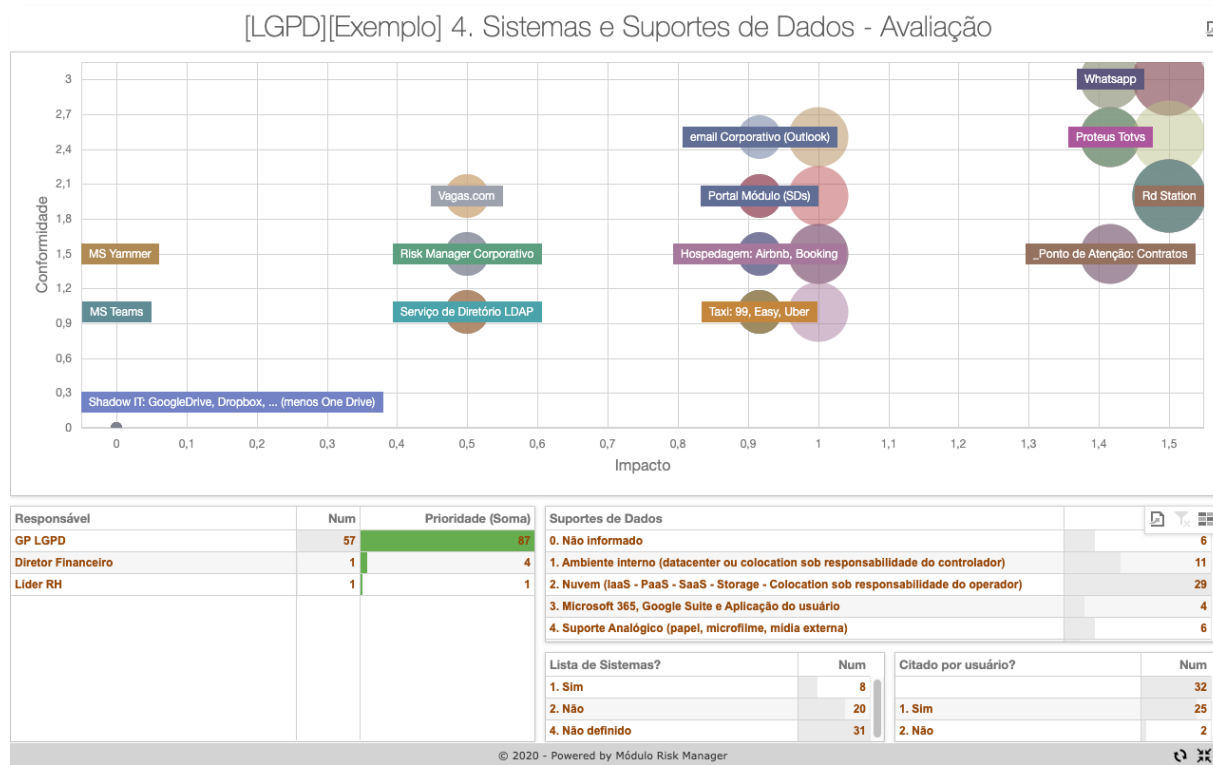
[LGPD][Exemplo] 4. Sistemas e Suportes de Dados - Avaliação

Conformidade

3
2,7
2,4
2,1
1,8
1,5
1,2
0,9
0,6
0,3
0

0 0,1 0,2 0,3 0,4 0,5 0,6 0,7 0,8 0,9 1 1,1 1,2 1,3 1,4 1,5

Impacto

Whatsapp
email Corporativo (Outlook)
Proteus Totvs
Vagas.com
Portal Módulo (SDs)
Rd Station
MS Yammer
Risk Manager Corporativo
Hospedagem: Airbnb, Booking
_Ponto de Atenção: Contratos
MS Teams
Serviço de Diretório LDAP
Taxi: 99, Easy, Uber
Shadow IT: GoogleDrive, Dropbox, ... (menos One Drive)

| Responsável | Num | Prioridade (Soma) |
|---|---|---|
| GP LGPD | 57 | 87 |
| Diretor Financeiro | 1 | 4 |
| Lider RH | 1 | 1 |

| Suportes de Dados | |
|---|---|
| 0. Não informado | 6 |
| 1. Ambiente interno (datacenter ou colocation sob responsabilidade do controlador) | 11 |
| 2. Nuvem (IaaS - PaaS - SaaS - Storage - Colocation sob responsabilidade do operador) | 29 |
| 3. Microsoft 365, Google Suite e Aplicação do usuário | 4 |
| 4. Suporte Analógico (papel, microfilme, mídia externa) | 6 |

| Lista de Sistemas? | Num |
|---|---|
| 1. Sim | 8 |
| 2. Não | 20 |
| 4. Não definido | 31 |

| Citado por usuário? | Num |
|---|---|
| | 32 |
| 1. Sim | 25 |
| 2. Não | 2 |

© 2020 - Powered by Módulo Risk Manager